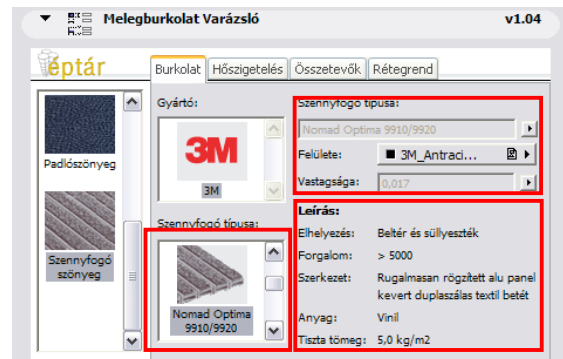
Melegburkolat Varázsló v1.04

éptár

Burkolat | Hőszigetelés | Összetevők | Rétegrend

Padlószőnyeg

Szennyfogó szőnyeg

Gyártó:

3M

3M

Szennyfogó típusa:

Nomad Optima 9910/9920

Szennyfogó típusa:

Nomad Optima 9910/9920

Felülete: 3M_Antraci...

Vastagsága: 0,017

Leírás:

Elhelyezés: Beltér és süllyeszték

Forgalom: > 5000

Szerkezet: Rugalmasan rögzített alu panel kevert duplaszálas textil betét

Anyag: Vinil

Tiszta tömeg: 5,0 kg/m2